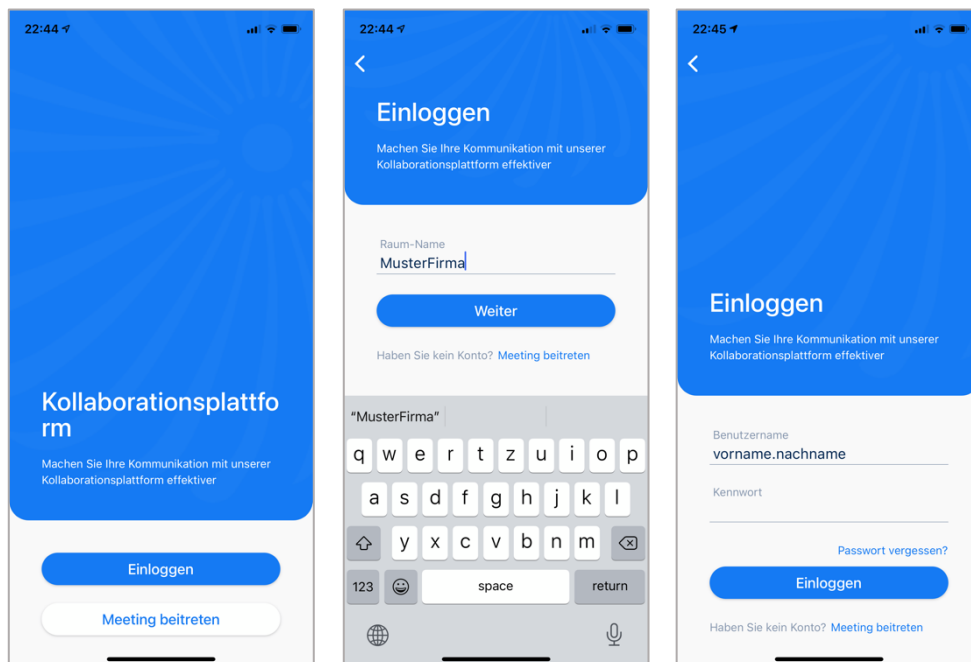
22:44

Kollaborationsplattform

Machen Sie Ihre Kommunikation mit unserer Kollaborationsplattform effektiver

Einloggen

Meeting beitreten

22:44

Einloggen

Machen Sie Ihre Kommunikation mit unserer Kollaborationsplattform effektiver

Raum-Name

MusterFirma

Weiter

Haben Sie kein Konto? Meeting beitreten

"MusterFirma"

q w e r t z u i o p

a s d f g h j k l

y x c v b n m

123 space return

22:45

Einloggen

Machen Sie Ihre Kommunikation mit unserer Kollaborationsplattform effektiver

Benutzername

vorname.nachname

Kennwort

Passwort vergessen?

Einloggen

Haben Sie kein Konto? Meeting beitreten